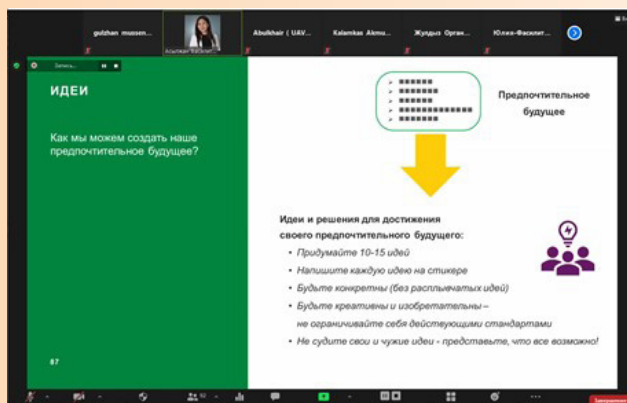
gulzhan muasen...
Асылжан Фасхип...
Abulkhair ( UAV...
Kalamkas Akmu...
Жұлдыз Орган...
Юлия-Фасхил...

Запись...

ИДЕИ

Как мы можем создать наше предпочтительное будущее?

Предпочтительное будущее

Идеи и решения для достижения своего предпочтительного будущего:

• Придумайте 10-15 идей
• Напишите каждую идею на стикере
• Будьте конкретны (без расплывчатых идей)
• Будьте креативны и изобретательны – не ограничивайте себя действующими стандартами
• Не судите свои и чужие идеи - представьте, что все возможно!

87